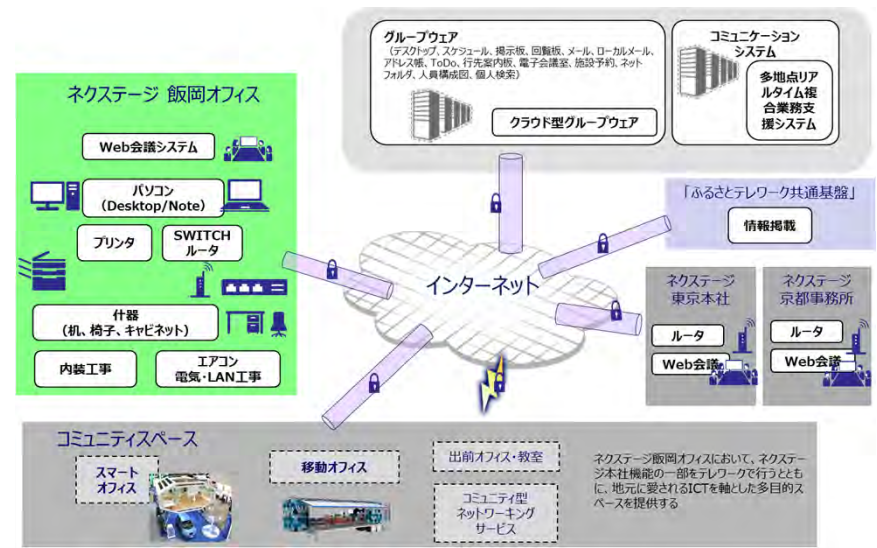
グループウェア
（デスクトップ、スケジュール、掲示板、回覧板、メール、ローカルメール、アドレス帳、ToDo、行先案内板、電子会議室、施設予約、ネットフォルダ、人員構成図、個人検索）

クラウド型グループウェア

コミュニケーションシステム

多地点リアルタイム複合業務支援システム

ネクステージ 飯岡オフィス

Web会議システム

パソコン
(Desktop/Note)

プリンタ

SWITCH
ルータ

什器
（机、椅子、キャビネット）

内装工事

エアコン
電気・LAN工事

インターネット

「ふるさとテレワーク共通基盤」

情報掲載

ネクステージ
東京本社

ルータ

Web会議

ネクステージ
京都事務所

ルータ

Web会議

コミュニティスペース

スマートオフィス

移動オフィス

出前オフィス・教室

コミュニティ型
ネットワーキング
サービス

ネクステージ飯岡オフィスにおいて、ネクステージ本社機能の一部をテレワークで行うとともに、地元に愛されるICTを軸とした多目的スペースを提供する